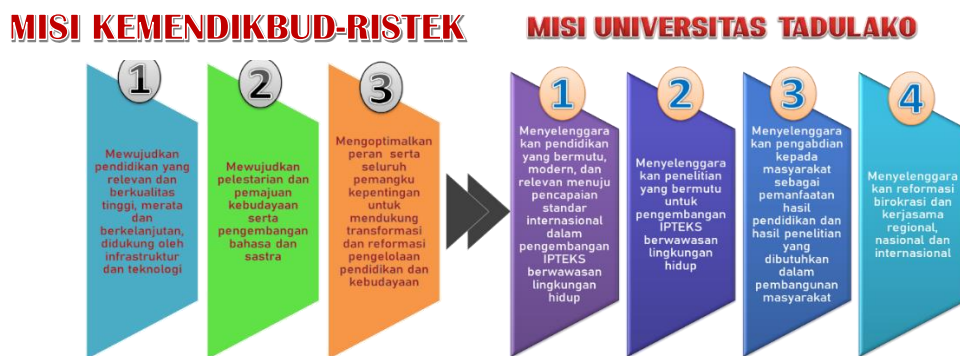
MISI KEMENDIKBUD-RISTEK

1

Mewujudkan pendidikan yang relevan dan berkualitas tinggi, merata dan berkelanjutan, didukung oleh infrastruktur dan teknologi

2

Mewujudkan pelestarian dan pemajuan kebudayaan serta pengembangan bahasa dan sastra

3

Mengoptimalkan peran serta seluruh pemangku kepentingan untuk mendukung transformasi dan reformasi pengelolaan pendidikan dan kebudayaan

MISI UNIVERSITAS TADULAKO

1

Menyelenggarakan pendidikan yang bermutu, modern, dan relevan menuju pencapaian standar internasional dalam pengembangan IPTEKS berwawasan lingkungan hidup

2

Menyelenggarakan penelitian yang bermutu untuk pengembangan IPTEKS berwawasan lingkungan hidup

3

Menyelenggarakan pengabdian kepada masyarakat sebagai pemanfaatan hasil pendidikan dan hasil penelitian yang dibutuhkan dalam pembangunan masyarakat

4

Menyelenggarakan reformasi birokrasi dan kerjasama regional, nasional dan internasional